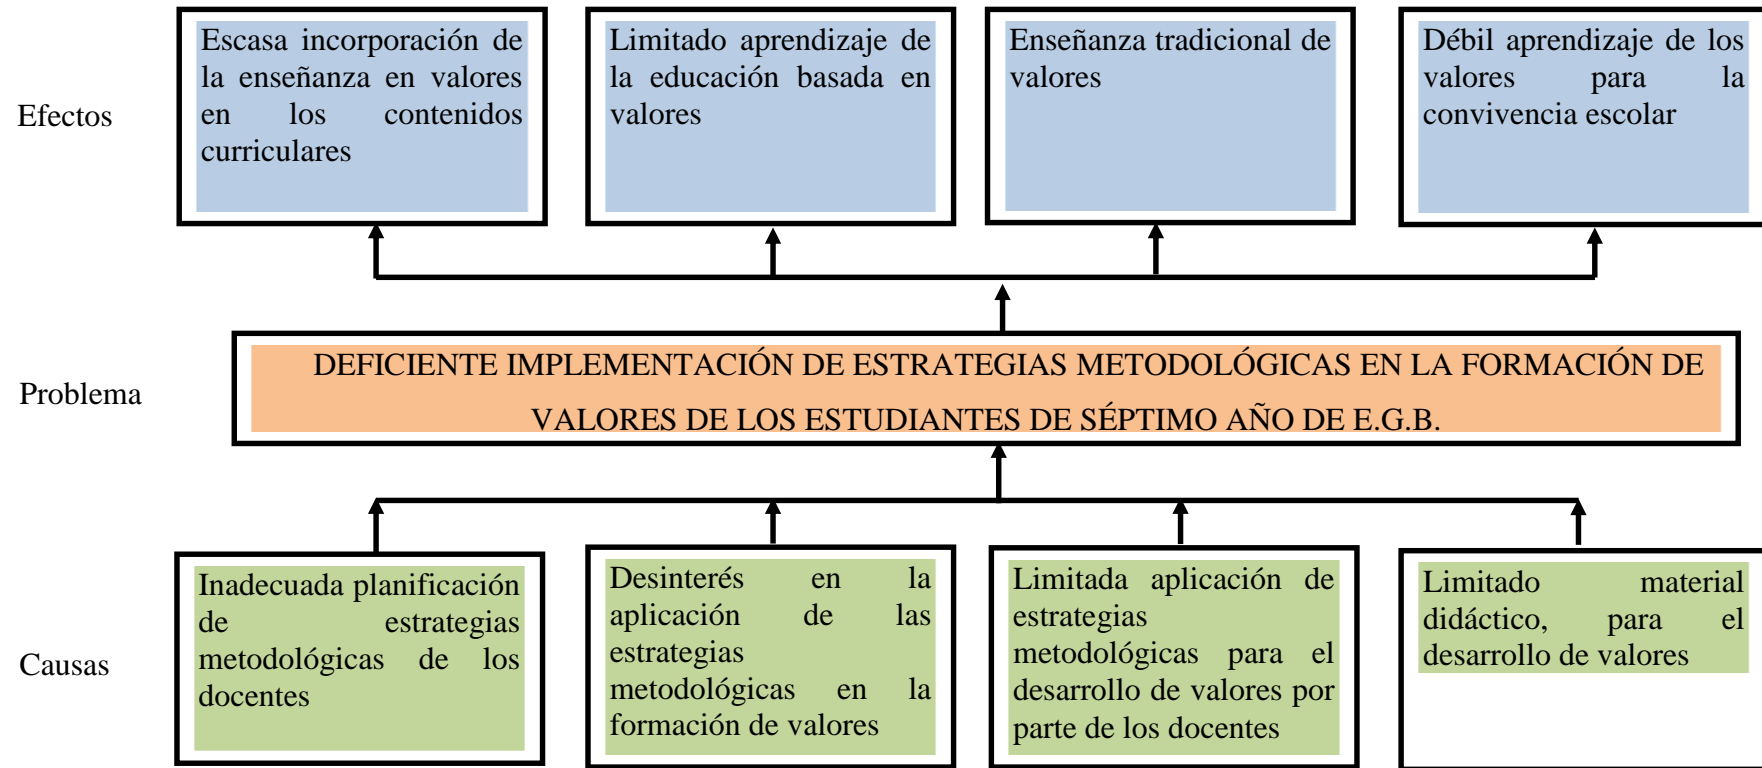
Efectos

Escasa incorporación de la enseñanza en valores en los contenidos curriculares

Limitado aprendizaje de la educación basada en valores

Enseñanza tradicional de valores

Débil aprendizaje de los valores para la convivencia escolar

Problema

DEFICIENTE IMPLEMENTACIÓN DE ESTRATEGIAS METODOLÓGICAS EN LA FORMACIÓN DE VALORES DE LOS ESTUDIANTES DE SÉPTIMO AÑO DE E.G.B.

Causas

Inadecuada planificación de estrategias metodológicas de los docentes

Desinterés en la aplicación de las estrategias metodológicas en la formación de valores

Limitada aplicación de estrategias metodológicas para el desarrollo de valores por parte de los docentes

Limitado material didáctico, para el desarrollo de valores